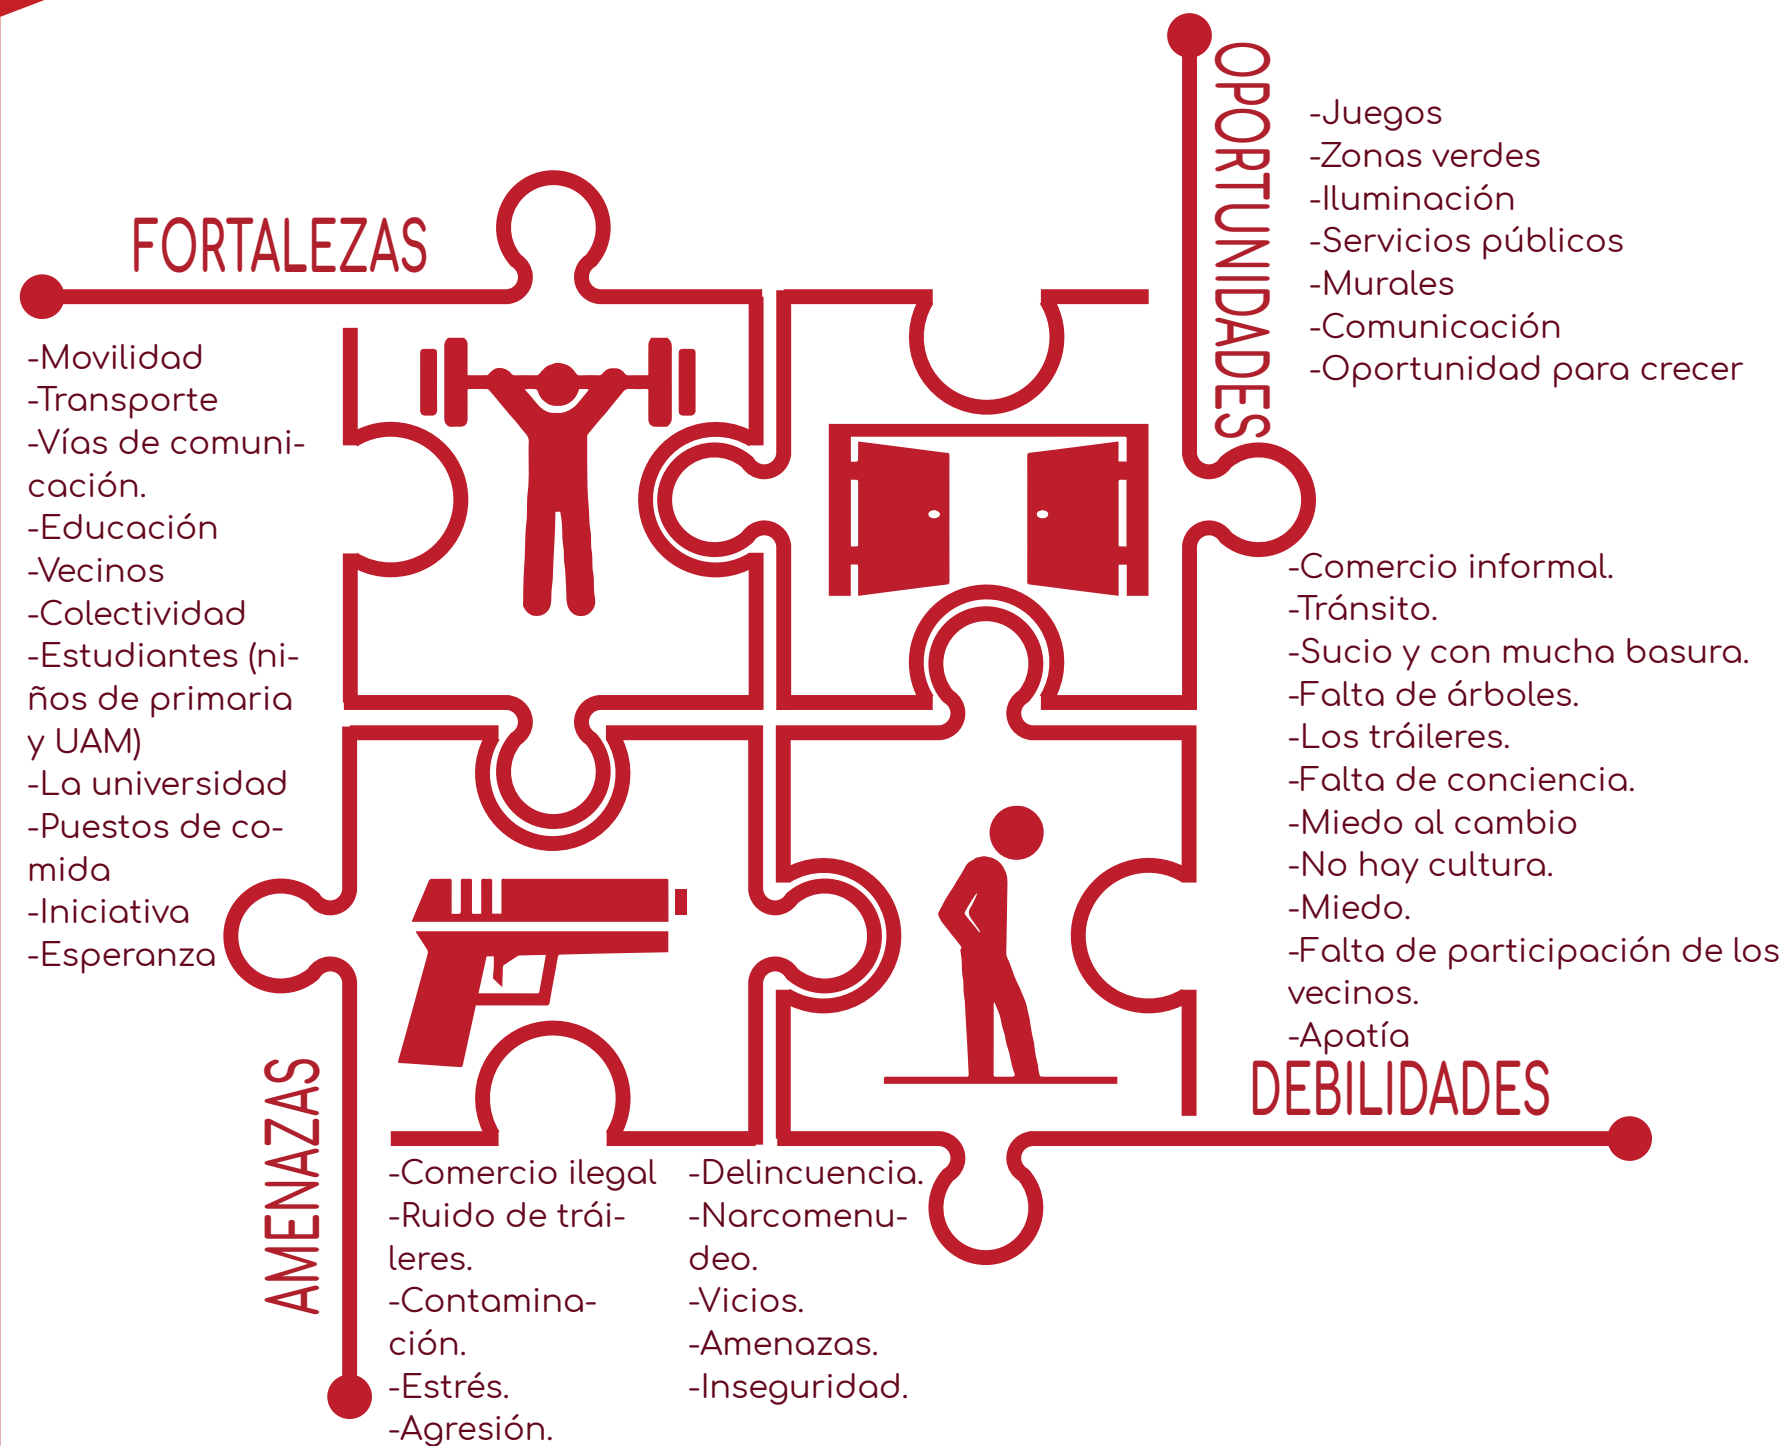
FORTALEZAS

-Movilidad
-Transporte
-Vías de comunicación.
-Educación
-Vecinos
-Colectividad
-Estudiantes (niños de primaria y UAM)
-La universidad
-Puestos de comida
-Iniciativa
-Esperanza

OPORTUNIDADES

-Juegos
-Zonas verdes
-Iluminación
-Servicios públicos
-Murales
-Comunicación
-Oportunidad para crecer

-Comercio informal.
-Tránsito.
-Sucio y con mucha basura.
-Falta de árboles.
-Los tráileres.
-Falta de conciencia.
-Miedo al cambio
-No hay cultura.
-Miedo.
-Falta de participación de los vecinos.
-Apatía

DEBILIDADES

AMENAZAS

-Comercio ilegal
-Ruido de tráileres.
-Contaminación.
-Estrés.
-Agresión.

-Delincuencia.
-Narcomenudeo.
-Vicios.
-Amenazas.
-Inseguridad.